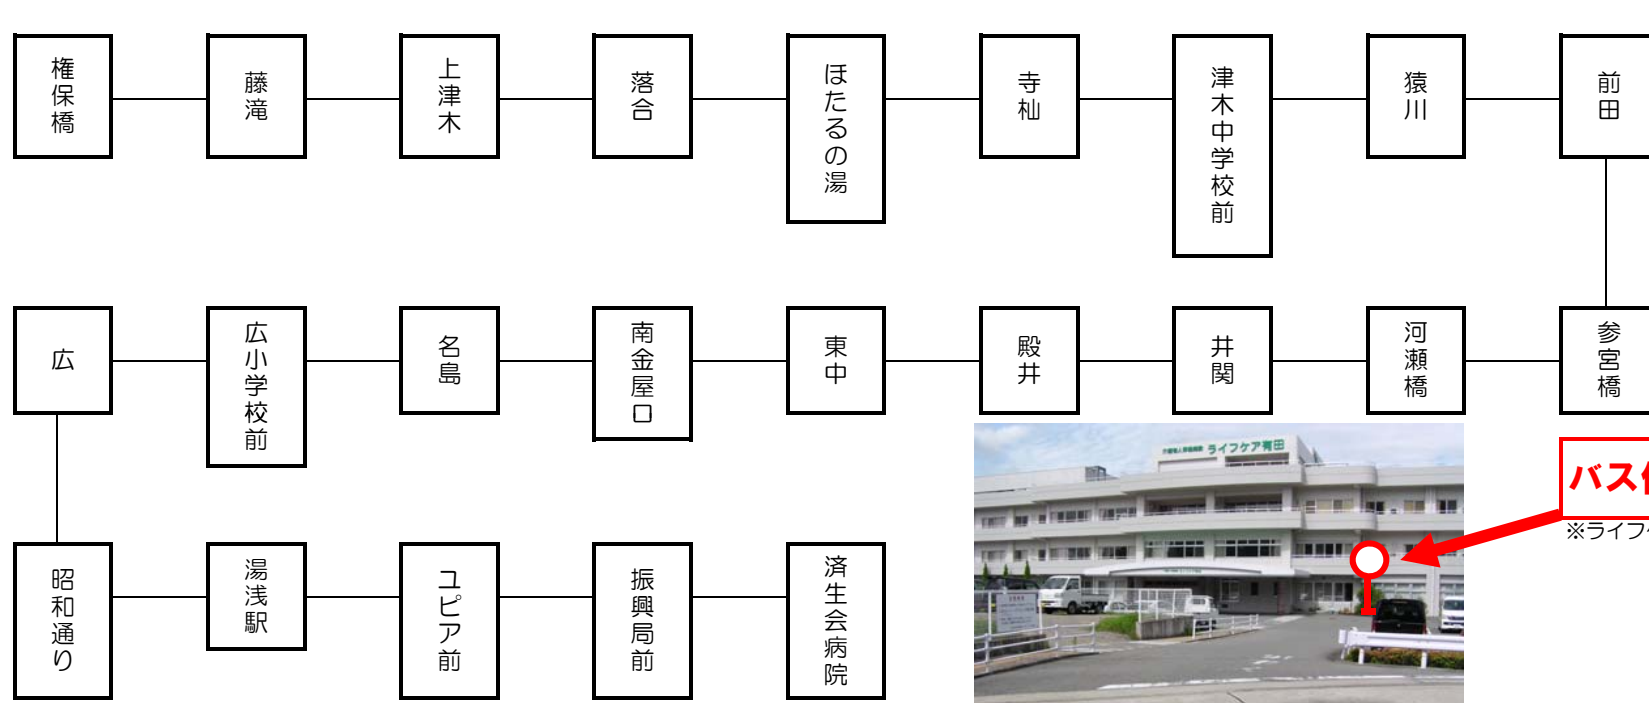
権保橋

藤滝

上津木

落合

ほたるの湯

寺杣

津木中学校前

猿川

前田

広

広小学校前

名島

南金屋口

東中

殿井

井関

河瀬橋

参宮橋

昭和通り

湯浅駅

ユピア前

振興局前

済生会病院

ライフケア有田

バス停

※ライフ